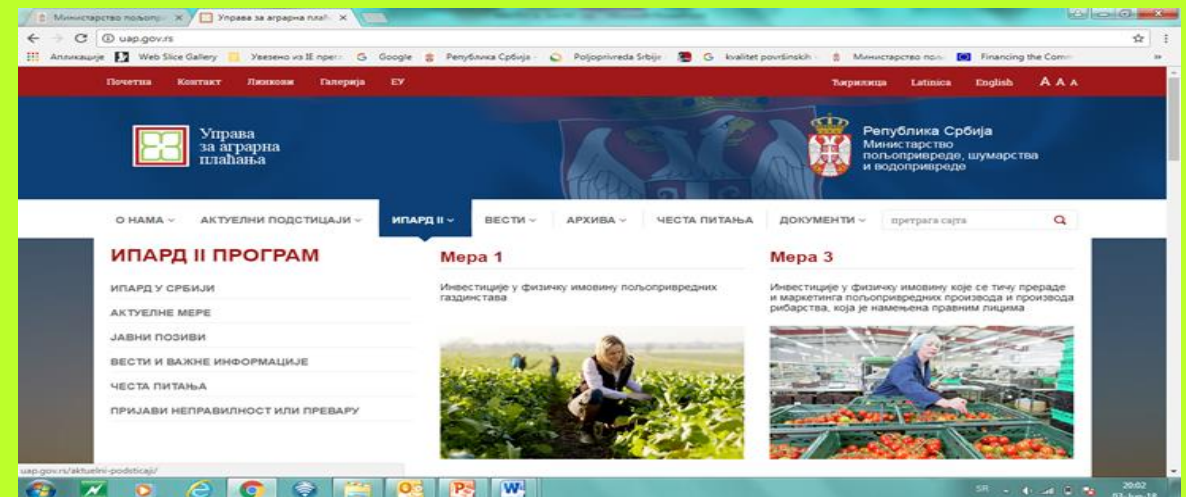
Министарство пољопр... × Управа за аграрна плаћ... ×

uap.gov.rs

Апликације Web Slice Gallery Увезено из IE прег... Google Република Србија Poljoprivreda Srbije kvalitet površinskih Министарство пољ... Financing the Com...

Почетна Контакт Линкови Галерија ЕУ

Ћирилица Latinica English A A A

Управа за аграрна плаћања

Република Србија
Министарство пољопривреде, шумарства и водопривреде

О НАМА АКТУЕЛНИ ПОДСТИЦАЈИ ИПАРД II ВЕСТИ АРХИВА ЧЕСТА ПИТАЊА ДОКУМЕНТИ претрага сајта

ИПАРД II ПРОГРАМ

ИПАРД У СРБИЈИ
АКТУЕЛНЕ МЕРЕ
ЈАВНИ ПОЗИВИ
ВЕСТИ И ВАЖНЕ ИНФОРМАЦИЈЕ
ЧЕСТА ПИТАЊА
ПРИЈАВИ НЕПРАВИЛНОСТ ИЛИ ПРЕВАРУ

Мера 1

Инвестиције у физичку имовину пољопривредних газдинстава

Мера 3

Инвестиције у физичку имовину које се тичу прераде и маркетинга пољопривредних производа и производа рибарства, која је намењена правним лицима

uap.gov.rs/aktuelni-podsticaji/

SR 20:02